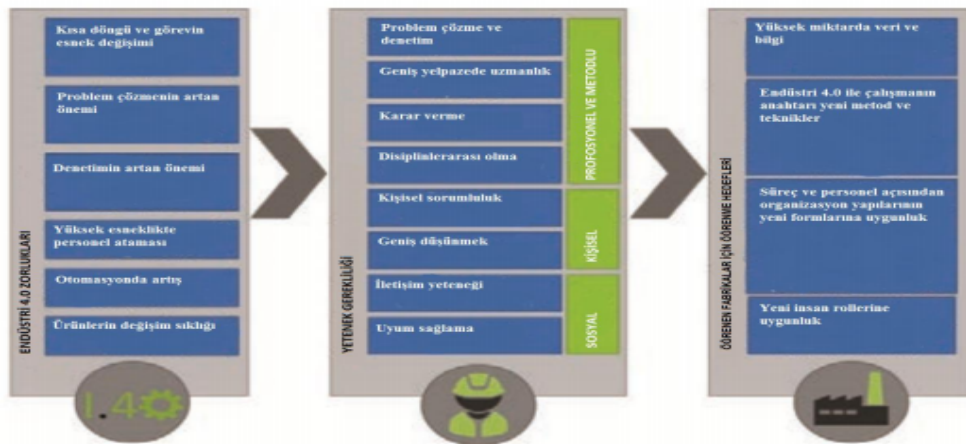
ENDÜSTRİ 4.0 ZORLUKLARI

Kısa döngü ve görevin esnek değişimi

Problem çözmenin artan önemi

Denetimin artan önemi

Yüksek esneklikte personel ataması

Otomasyonda artış

Ürünlerin değişim sıklığı

I.4

YETENEK GEREKLİLİĞİ

PROFOSYONEL VE METODLU

Problem çözme ve denetim

Geniş yelpazede uzmanlık

Karar verme

Disiplinlerarası olma

KİŞİSEL

Kişisel sorumluluk

Geniş düşünmek

SOSYAL

İletişim yeteneği

Uyum sağlama

ÖĞRENEN FABRİKALAR İÇİN ÖĞRENME HEDEFLERİ

Yüksek miktarda veri ve bilgi

Endüstri 4.0 ile çalışmanın anahtarı yeni metod ve teknikler

Süreç ve personel açısından organizasyon yapılarının yeni formlarına uygunluk

Yeni insan rollerine uygunluk